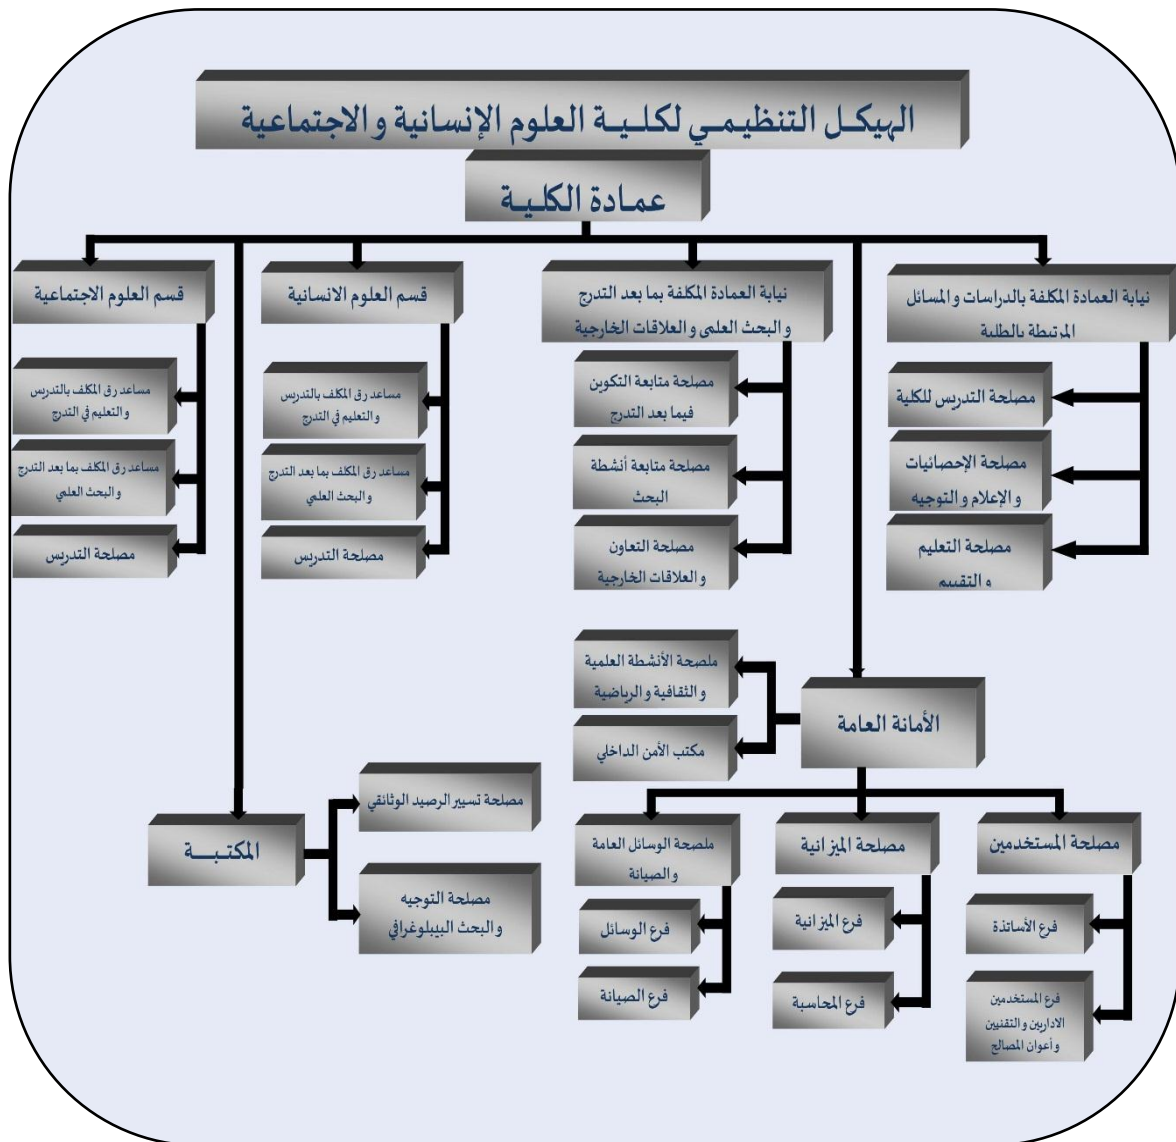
الهيكل التنظيمي لكلية العلوم الإنسانية والاجتماعية

عمادة الكلية

نيابة العمادة المكلفة بالدراسات والمسائل المرتبطة بالطلبة

مصلحة التدريس للكلية

مصلحة الإحصائيات والإعلام والتوجيه

مصلحة التعليم والتقسيم

نيابة العمادة المكلفة بما بعد التدرج والبحث العلمى والعلاقات الخارجية

مصلحة متابعة التكوين فيما بعد التدرج

مصلحة متابعة أنشطة البحث

مصلحة التعاون والعلاقات الخارجية

قسم العلوم الانسانية

مساعد رق المكلف بالتدريس والتعليم في التدرج

مساعد رق المكلف بما بعد التدرج والبحث العلمي

مصلحة التدريس

قسم العلوم الاجتماعية

مساعد رق المكلف بالتدريس والتعليم في التدرج

مساعد رق المكلف بما بعد التدرج والبحث العلمي

مصلحة التدريس

ملصحة الأنشطة العلمية والثقافية والرياضية

مكتب الأمن الداخلي

الأمانة العامة

مصلحة المستخدمين

فرع الأساتذة

فرع المستخدمين الاداريين والتقنيين وأعوان المصالح

مصلحة الميزانية

فرع الميزانية

فرع المحاسبة

ملصحة الوسائل العامة والصيانة

فرع الوسائل

فرع الصيانة

المكتبــة

مصلحة تسيير الرصيد الوثائقي

مصلحة التوجيه والبحث البيبلوغرافي